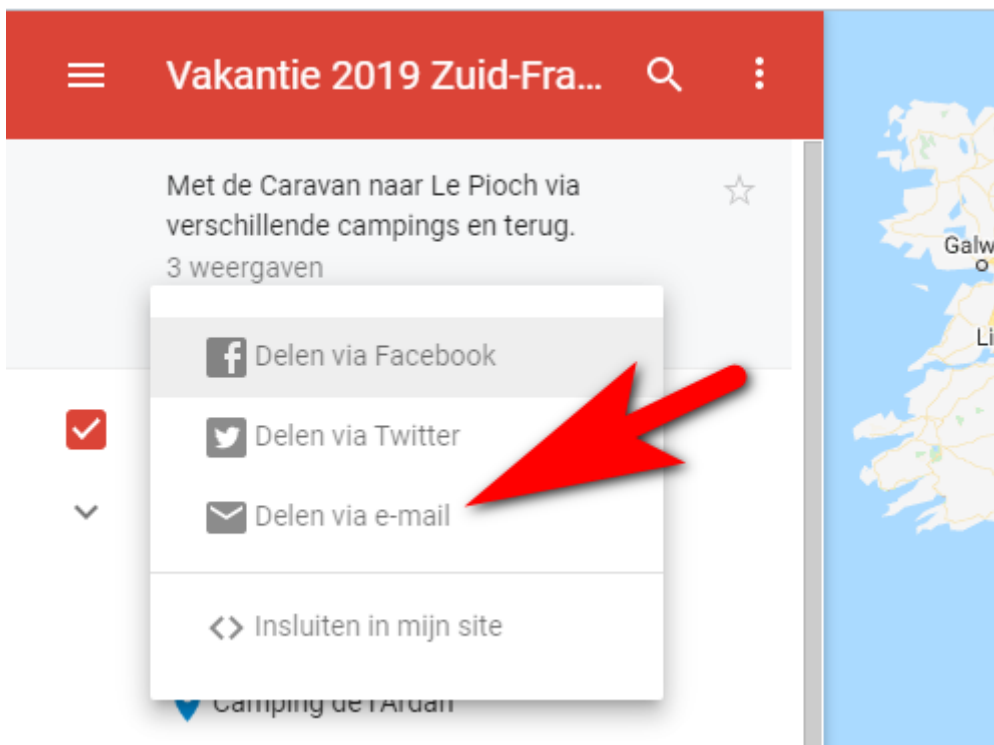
Vakantie 2019 Zuid-Fra...

Met de Caravan naar Le Pioch via verschillende campings en terug.

3 weergaven

Delen via Facebook

Delen via Twitter

Delen via e-mail

<> Insluiten in mijn site

Camping de l'Ardan

Galw

Li